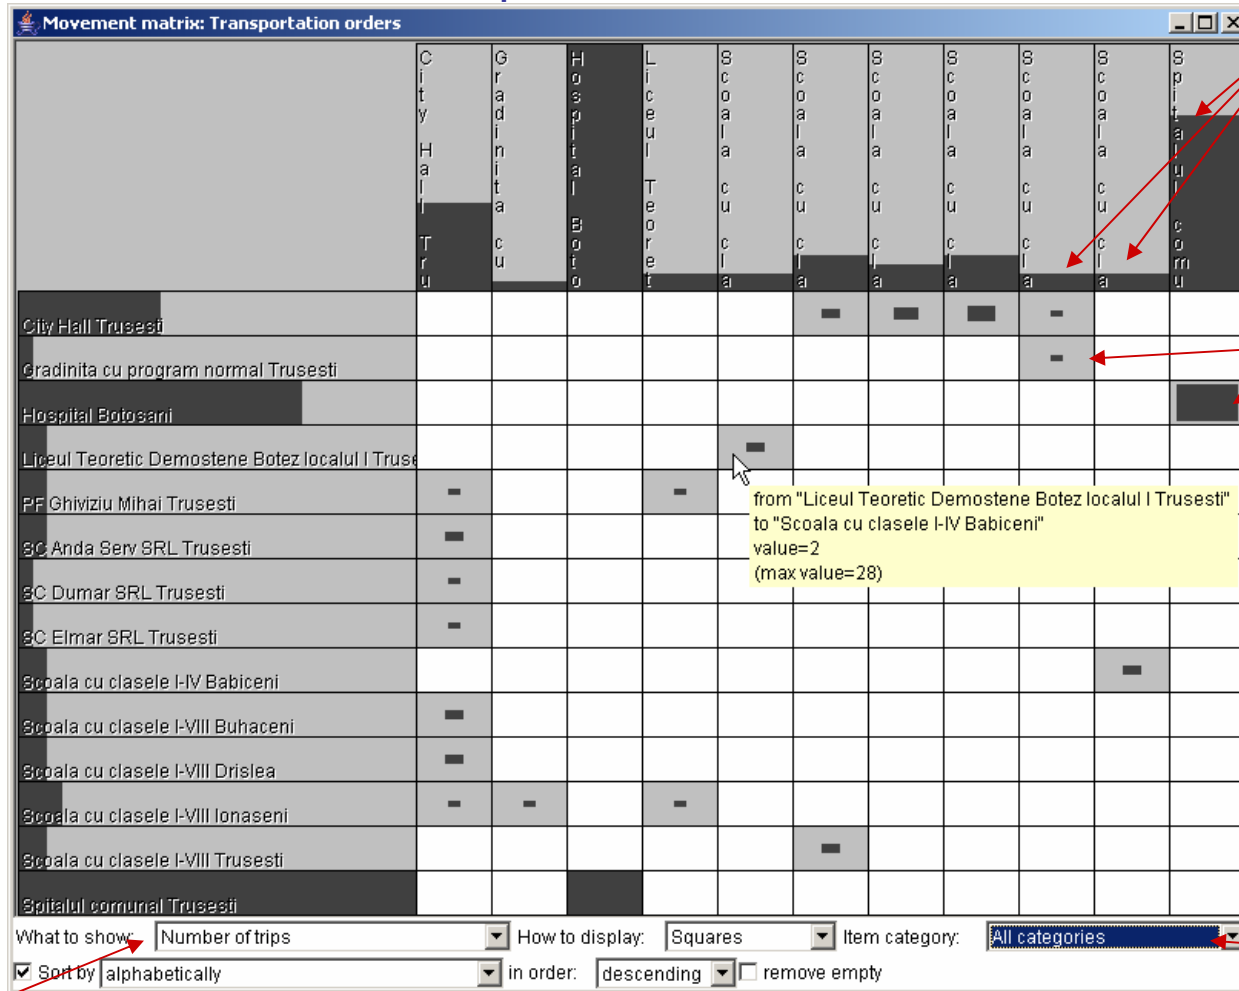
Movement matrix: Transportation orders

City Hall Tru
Gradinita cu
Hospital Boto
Liceul Teoret
Scoala cu cla
Scoala cu cla
Scoala cu cla
Scoala cu cla
Scoala cu cla
Scoala cu cla
Spitalul comu

City Hall Trusesti
Gradinita cu program normal Trusesti
Hospital Botosani
Liceul Teoretic Demostene Botez localul I Truse
PF Ghiviziu Mihai Trusesti
SC Anda Serv SRL Trusesti
SC Dumar SRL Trusesti
SC Elmar SRL Trusesti
Scoala cu clasele I-IV Babiceni
Scoala cu clasele I-VIII Buhaceni
Scoala cu clasele I-VIII Drislea
Scoala cu clasele I-VIII Ionaseni
Scoala cu clasele I-VIII Trusesti
Spitalul comunal Trusesti

from "Liceul Teoretic Demostene Botez localul I Trusesti"
to "Scoala cu clasele I-IV Babiceni"
value=2
(max value=28)

What to show: Number of trips How to display: Squares Item category: All categories
Sort by alphabetically in order: descending remove empty